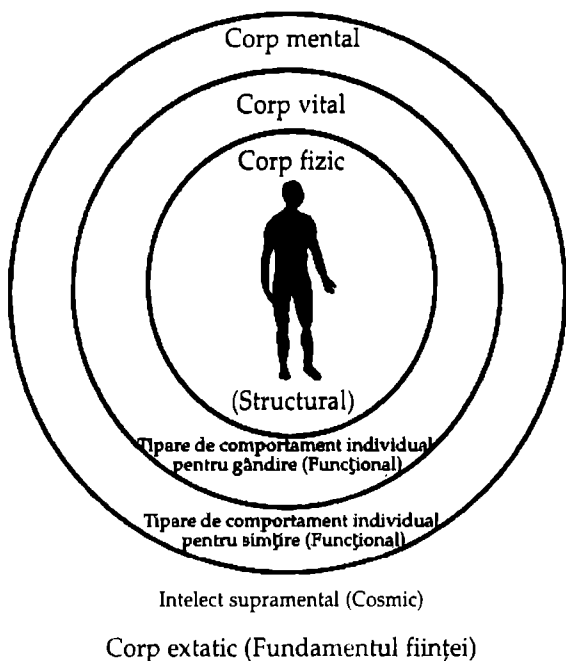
Corp mental

Corp vital

Corp fizic

(Structural)

Tipare de comportament individual pentru gândire (Funcţional)

Tipare de comportament individual pentru simţire (Funcţional)

Intelect supramental (Cosmic)

Corp extatic (Fundamentul ființei)